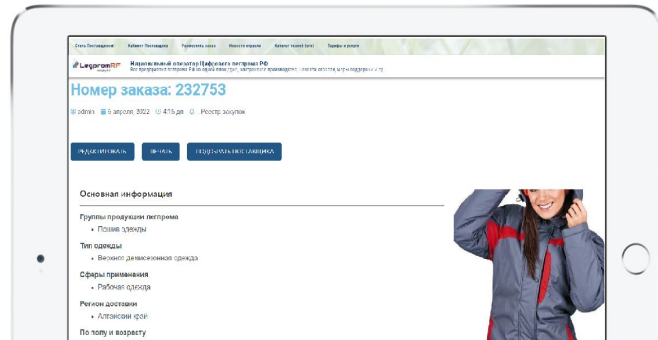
Стать Поставщиком | Кабинет Поставщика | Разместить заказ | Новости отрасли | Каталог тканей (new) | Тарифы и услуги

LegpromRF

Национальный оператор Цифрового легпрома РФ
Все предприятия легпрома России: поиск фабрик, контрактного производства, оптовых поставщиков. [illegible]

Номер заказа: 232753

admin | 6 апреля, 2022 | 4:16 pm | Реестр закупок

РЕДАКТИРОВАТЬ | ПЕЧАТЬ | ПОДОБРАТЬ ПОСТАВЩИКА

Основная информация

Группы продукции легпрома
• Пошив одежды

Тип одежды
• Верхняя демисезонная одежда

Сферы применения
• Рабочая одежда

Регион доставки
• Алтайский край

По полу и возрасту